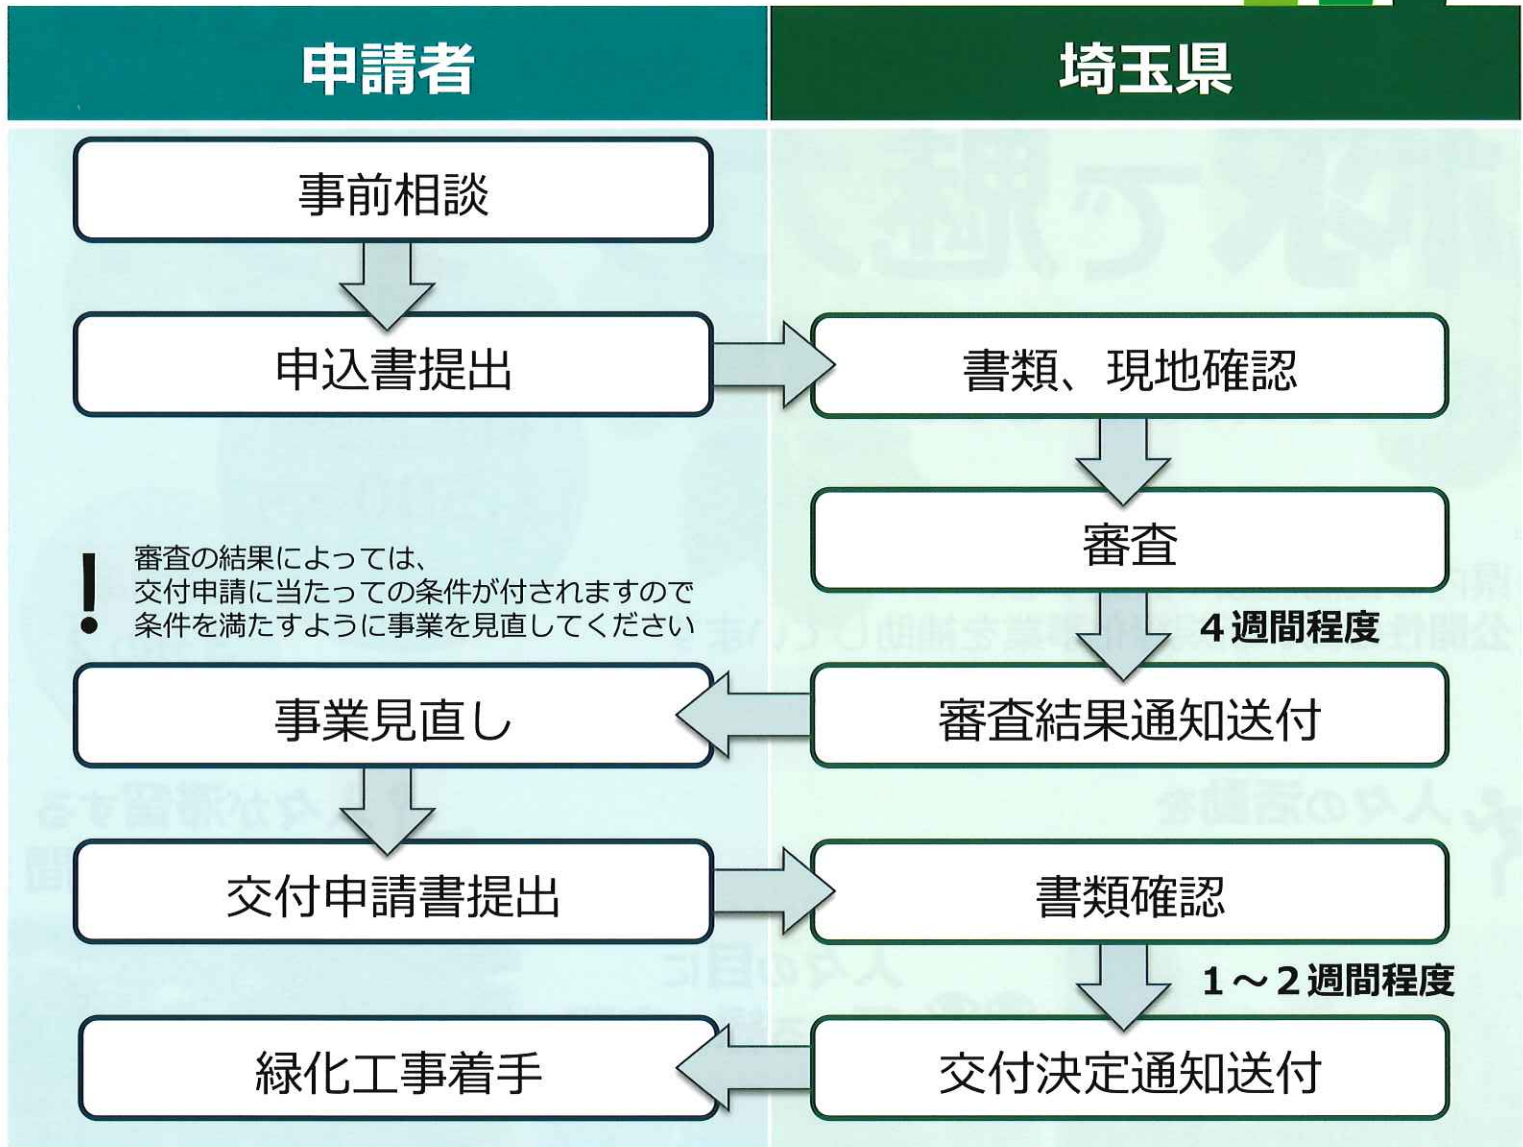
申請者

埼玉県

事前相談

申込書提出

書類、現地確認

審査

!
審査の結果によっては、
交付申請に当たっての条件が付されますので
条件を満たすように事業を見直してください

4週間程度

事業見直し

審査結果通知送付

交付申請書提出

書類確認

1～2週間程度

緑化工事着手

交付決定通知送付